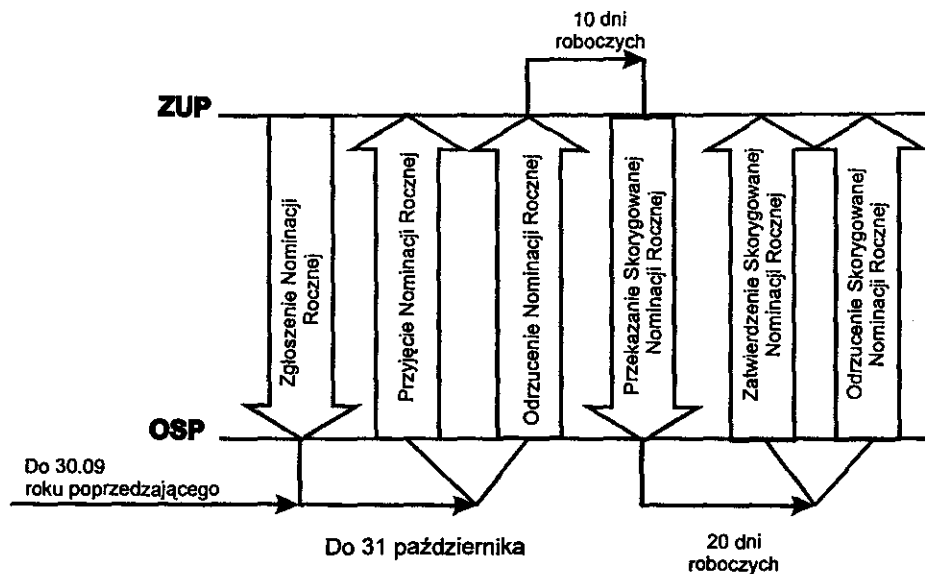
10 dni roboczych

ZUP

Zgłoszenie Nominacji Rocznej

Przyjęcie Nominacji Rocznej

Odrzucenie Nominacji Rocznej

Przekazanie Skorygowanej Nominacji Rocznej

Zatwierdzenie Skorygowanej Nominacji Rocznej

Odrzucenie Skorygowanej Nominacji Rocznej

OSP

Do 30.09 roku poprzedzającego

Do 31 października

20 dni roboczych